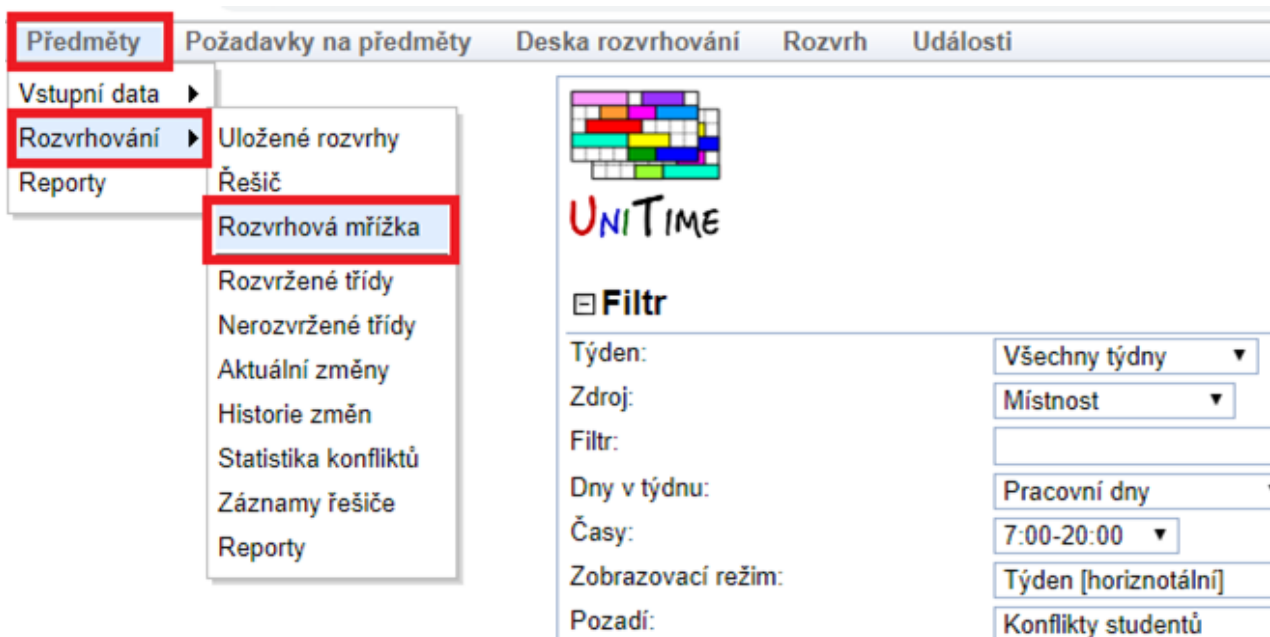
Předměty Požadavky na předměty Deska rozvrhování Rozvrh Události

Vstupní data
Rozvrhování
Reporty

Uložené rozvrhy
Řešič
Rozvrhová mřížka
Rozvržené třídy
Nerozvržené třídy
Aktuální změny
Historie změn
Statistika konfliktů
Záznamy řešiče
Reporty

UniTime

Filtr

Týden: Všechny týdny
Zdroj: Místnost
Filtr:
Dny v týdnu: Pracovní dny
Časy: 7:00-20:00
Zobrazovací režim: Týden [horiznotální]
Pozadí: Konflikty studentů